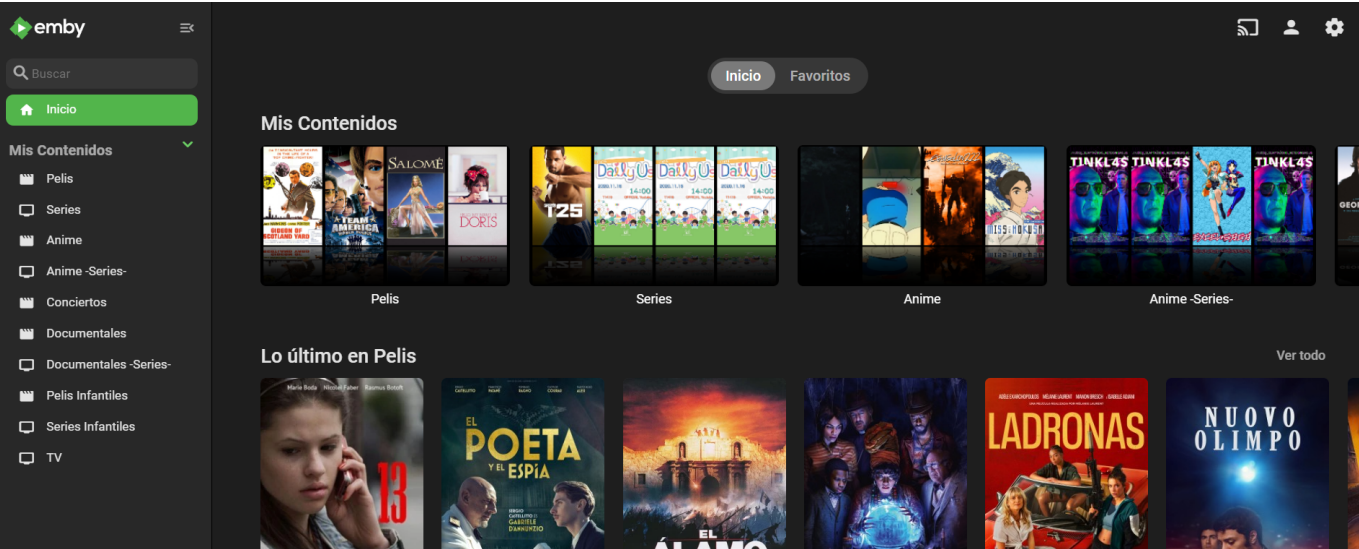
emby

Buscar

Inicio

Mis Contenidos

Pelis

Series

Anime

Anime -Series-

Conciertos

Documentales

Documentales -Series-

Pelis Infantiles

Series Infantiles

TV

Inicio Favoritos

Mis Contenidos

SALOMÉ

TEAM AMERICA

DORIS

T25

Daily U

TINKL4S

Pelis

Series

Anime

Anime -Series-

Lo último en Pelis

Ver todo

13

EL POETA Y EL ESPÍA

EL ÁLAMO

LADRONAS

NUOVO OLIMPO